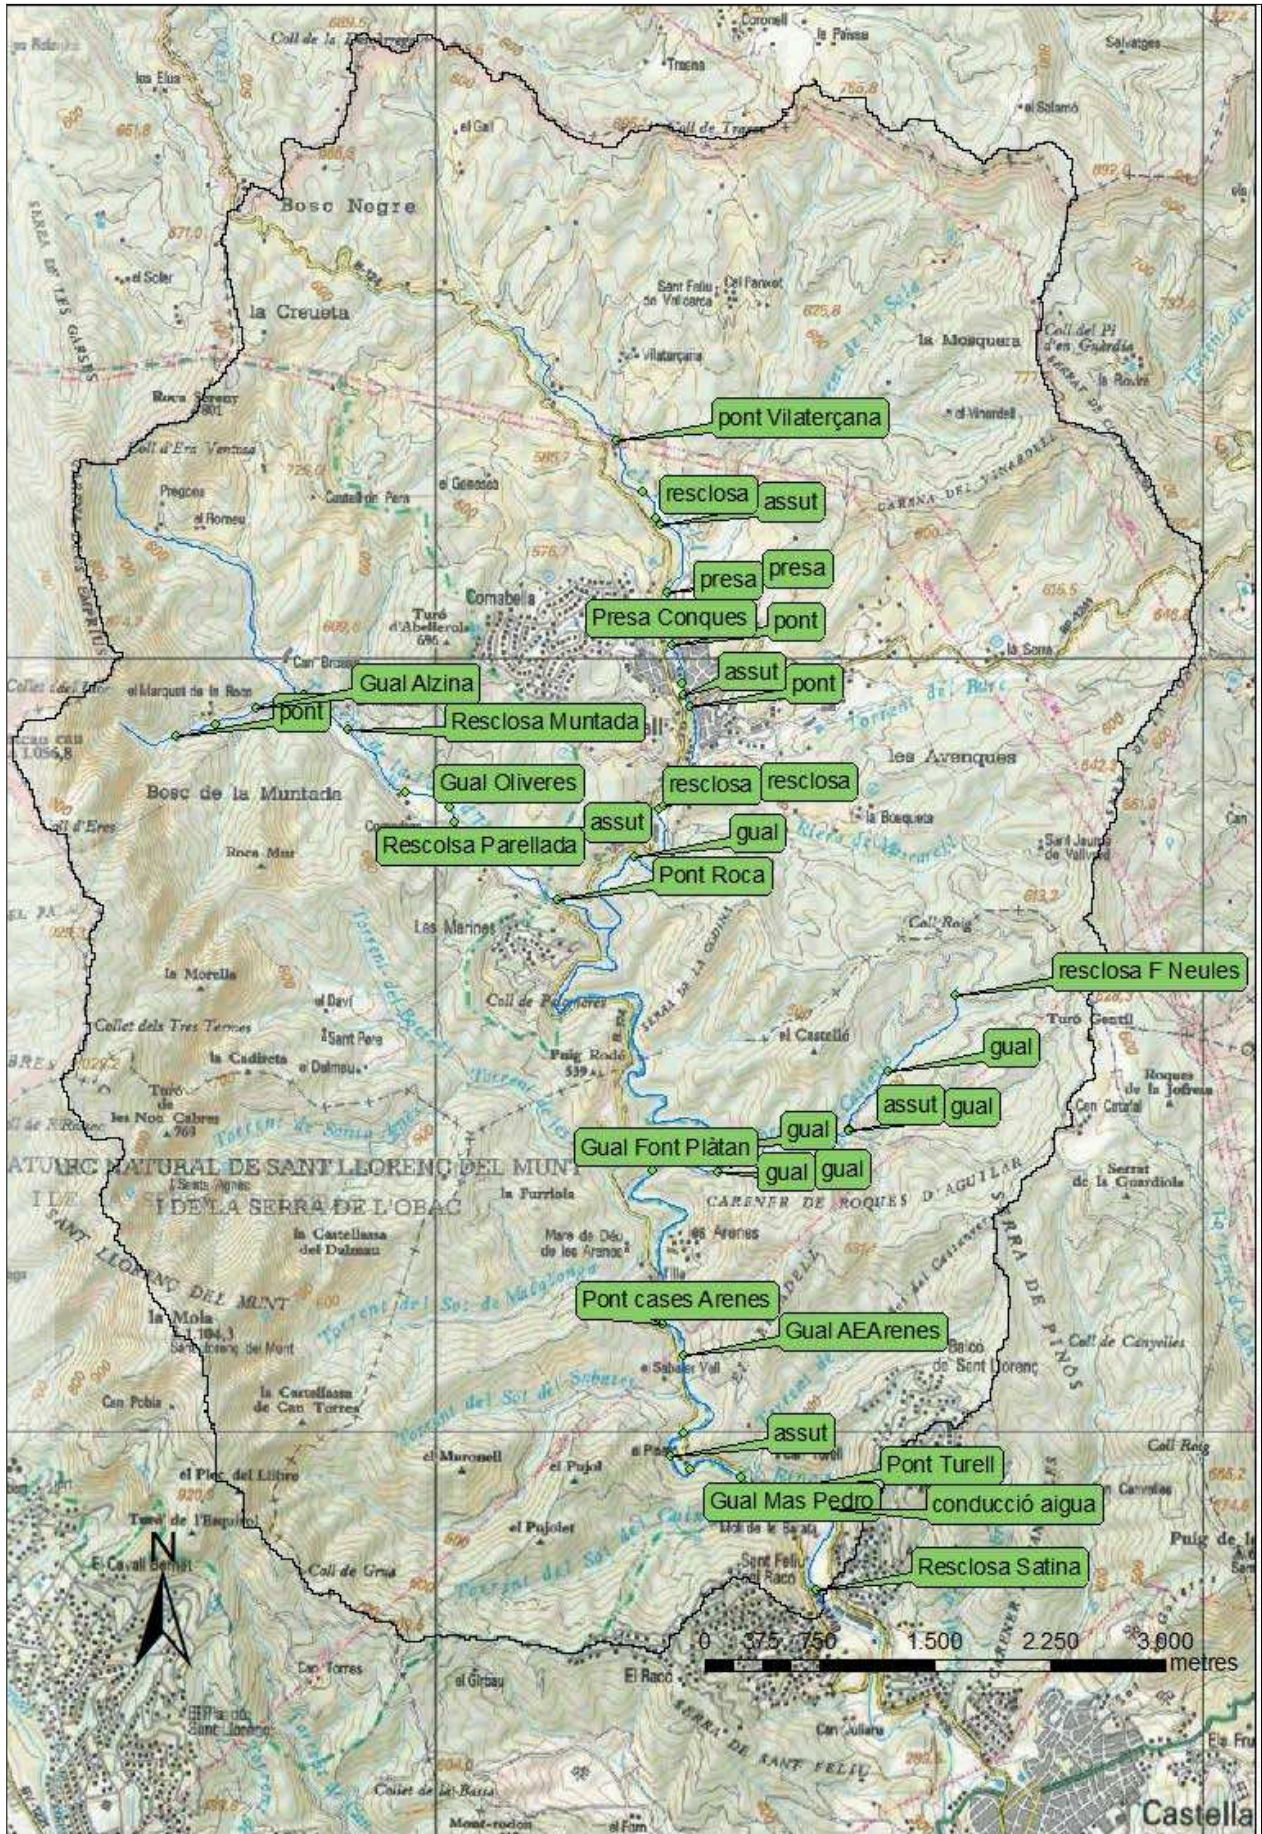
Coll de la Batalla
Coronell
la Palssa
Salvatges
Trasna
Coll de Trenar
el Salamó
el Gall
765,8
Bosc Negre
la Creueta
el Soler
SERRA DE LES GARSES
Sant Feliu de Vallcarca
Cal Parxet
825,8
la Mosquera
Coll del Pi d'en Guàrdia
la Roure
Roca Sereny
Vilaterçana
el Vinardell
pont Vilaterçana
Coll d'Era Ventosa
Pregons
el Romeu
el Galceran
Castell de Pera
resclosa
assut
CARENA DEL VINARDELL
Comabella
presa
presa
Turó d'Abellerols
Presa Conques
pont
la Sorra
Can Brossa
el Marquet de la Roca
Gual Alzina
assut
pont
pont
Resclosa Muntada
Torrent del Bec
les Avenques
Bosc de la Muntada
Gual Oliveres
resclosa
resclosa
assut
gual
la Bosqueta
Rescolsa Parellada
Roca Mur
Pont Roca
Sant Jaume de Vallhonesta
Les Marines
Coll Roig
la Morella
resclosa F Neules
el Davi
Collet dels Tres Termes
Sant Pere
Coll de Bejarides
el Castelló
Turó Gentil
la Cadireta
el Dalmau
Puig Rodó
gual
Roques de la Jofresa
Turó de les Nou Cabres
assut
gual
Can Catafal
gual
Gual Font Plàtan
PARC NATURAL DE SANT LLORENÇ DEL MUNT I DE LA SERRA DE L'OBAC
gual
gual
la Furriola
CARENER DE ROQUES D'AGUILAR
Serrat de la Guardiola
la Castellassa del Dalmau
Mare de Déu de les Arenes
les Arenes
SANT LLORENÇ DEL MUNT
SERRA DE PINÓS
la Mola
Sant Llorenç del Munt
Pont cases Arenes
Gual AEArenes
Col de Canyelles
Balcó de Sant Llorenç
Can Pobla
la Castellassa de Can Torres
el Moronell
el Pujol
assut
Coll Roig
el Pla
Pont Turell
el Pic del Llibre
Gual Mas Pedro
conducció aigua
Turó de l'Esquirol
el Pujolet
Puig de la
El Cavall Bernat
Coll de Grua
N
Sant Feliu del Racó
Resclosa Satina
0 375 750 1.500 2.250 3.000 metres
Can Torres
el Girbau
El Racó
Can Juliana
SERRA DE SANT FELIU
Collet de la Bassa
Castella